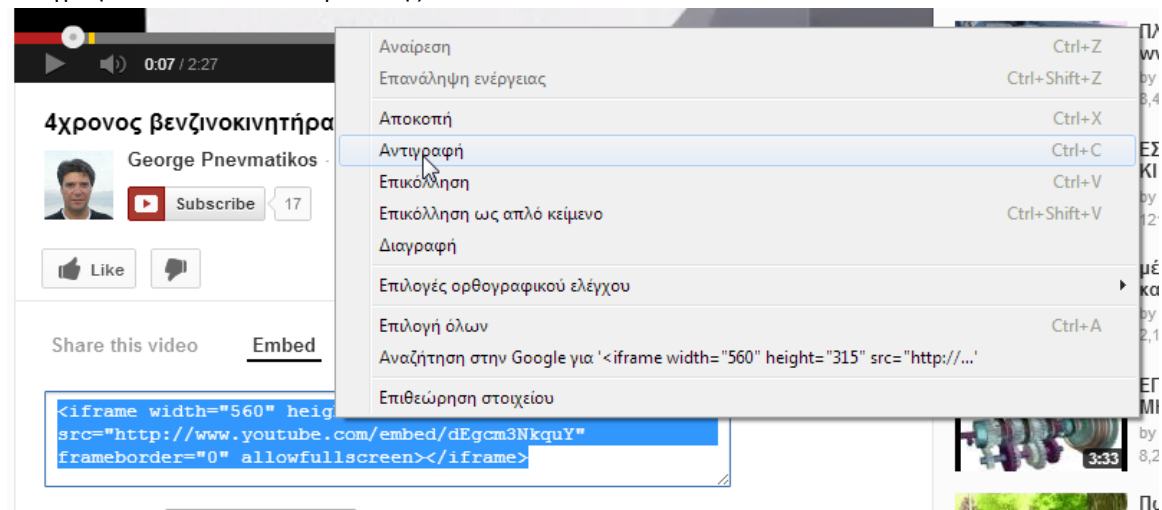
0:07 / 2:27

4χρονος βενζινοκινητήρα

George Pnevmatikos

Subscribe 17

Like

Share this video Embed

<iframe width="560" heig
src="http://www.youtube.com/embed/dEgcm3NkquY"
frameborder="0" allowfullscreen></iframe>

Αναίρεση Ctrl+Z
Επανάληψη ενέργειας Ctrl+Shift+Z
Αποκοπή Ctrl+X
Αντιγραφή Ctrl+C
Επικόλληση Ctrl+V
Επικόλληση ως απλό κείμενο Ctrl+Shift+V
Διαγραφή
Επιλογές ορθογραφικού ελέγχου
Επιλογή όλων Ctrl+A
Αναζήτηση στην Google για '<iframe width="560" height="315" src="http://...'
Επιθεώρηση στοιχείου

ΠΛ
ww
by
8,4
ΕΣ
ΚΙ
by
12
μέ
κα
by
2,1
ΕΠ
ΜΙ
by
8,2
3:33
Πα